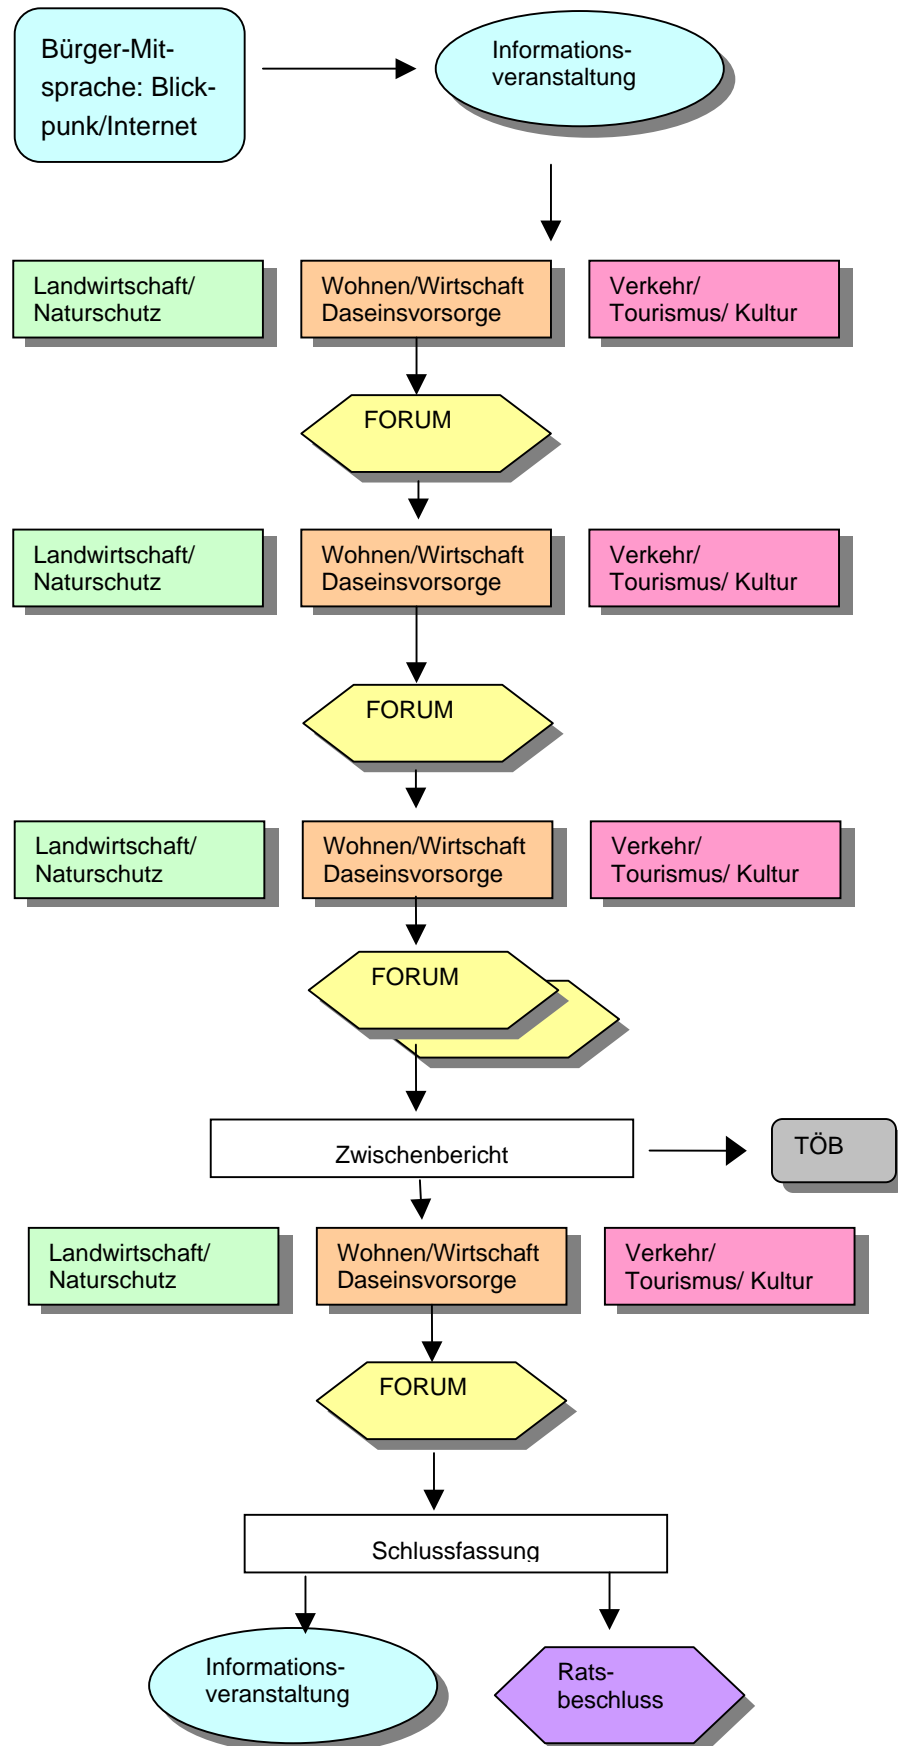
Bürger-Mitsprache: Blickpunk/Internet

Informationsveranstaltung

Landwirtschaft/ Naturschutz

Wohnen/Wirtschaft Daseinsvorsorge

Verkehr/ Tourismus/ Kultur

FORUM

Landwirtschaft/ Naturschutz

Wohnen/Wirtschaft Daseinsvorsorge

Verkehr/ Tourismus/ Kultur

FORUM

Landwirtschaft/ Naturschutz

Wohnen/Wirtschaft Daseinsvorsorge

Verkehr/ Tourismus/ Kultur

FORUM

Zwischenbericht

TÖB

Landwirtschaft/ Naturschutz

Wohnen/Wirtschaft Daseinsvorsorge

Verkehr/ Tourismus/ Kultur

FORUM

Schlussfassung

Informationsveranstaltung

Ratsbeschluss